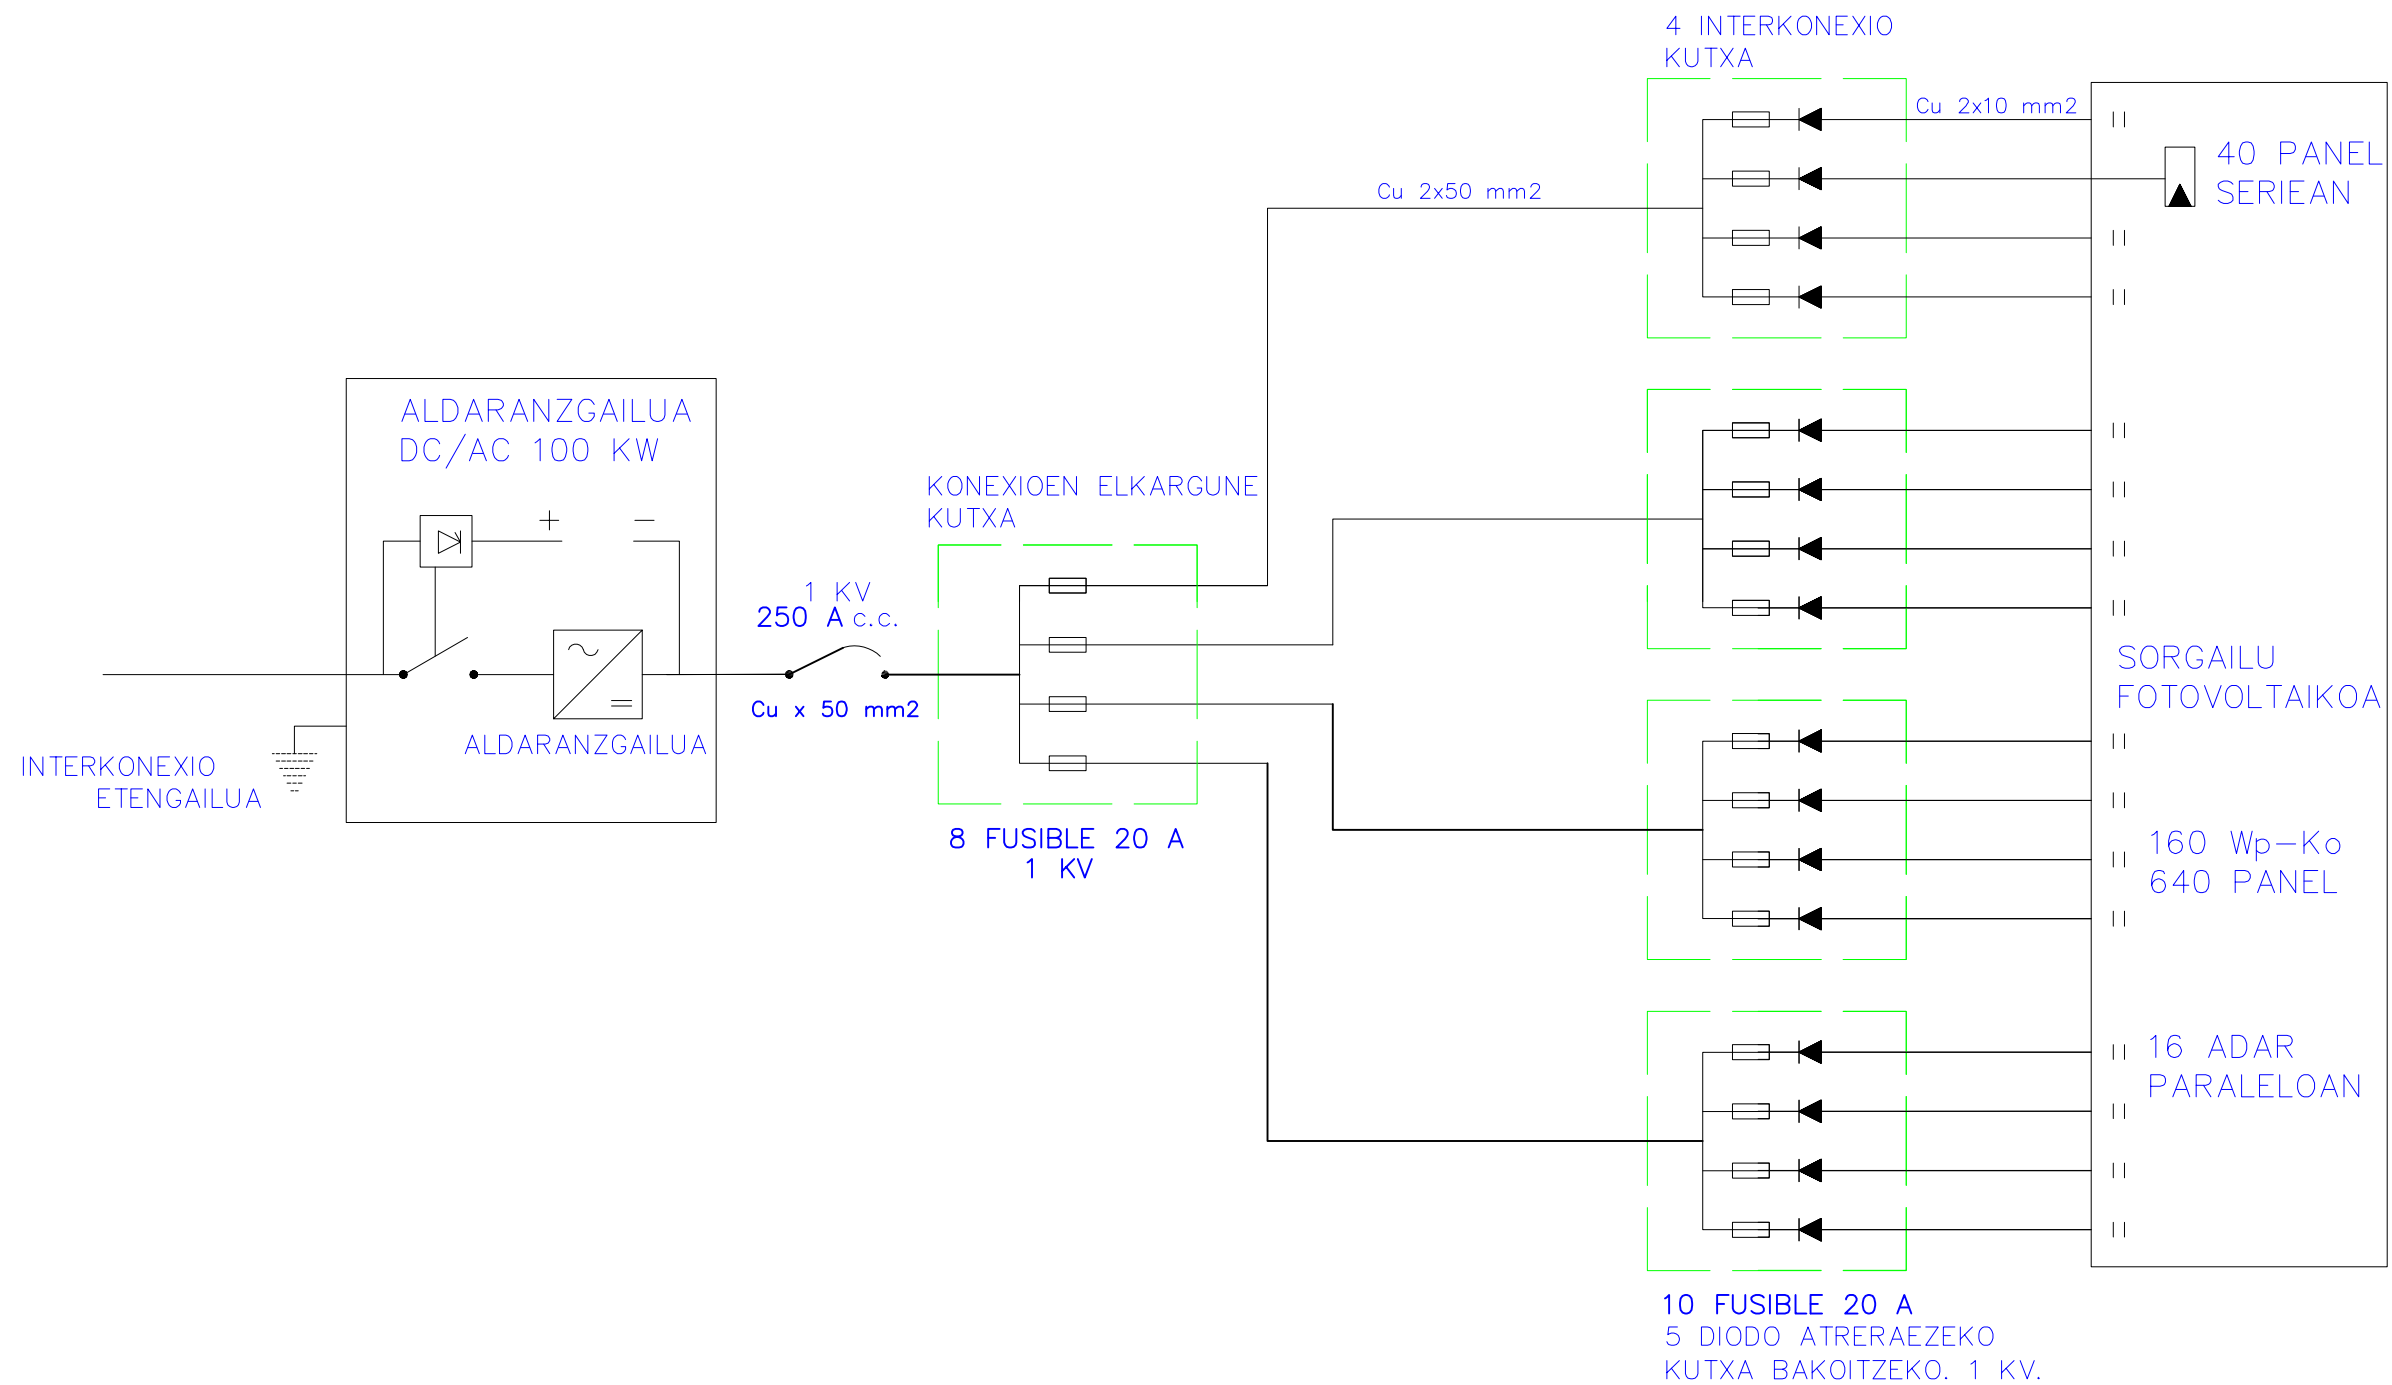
4 INTERKONEXIO KUTXA

Cu 2x10 mm2

40 PANEL SERIEAN

Cu 2x50 mm2

ALDARANZGAILUA DC/AC 100 KW

KONEXIOEN ELKARGUNE KUTXA

+

−

1 KV
250 A c.c.

Cu x 50 mm2

ALDARANZGAILUA

INTERKONEXIO ETENGAILUA

8 FUSIBLE 20 A
1 KV

SORGAILU FOTOVOLTAIKOA

160 Wp−Ko
640 PANEL

16 ADAR PARALELOAN

10 FUSIBLE 20 A
5 DIODO ATRERAEZEKO
KUTXA BAKOITZEKO. 1 KV.